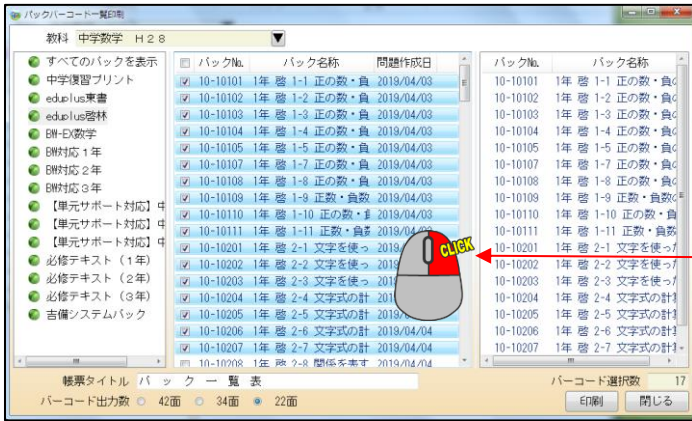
パックバーコード一覧印刷

教科 中学数学 H28

すべてのパックを表示
中学復習プリント
eduplus東書
eduplus啓林
BW-EX数学
BW対応1年
BW対応2年
BW対応3年
【単元サポート対応】中
【単元サポート対応】中
【単元サポート対応】中
必修テキスト（1年）
必修テキスト（2年）
必修テキスト（3年）
吉備システムパック

| | パックNo. | パック名称 | 問題作成日 |
|---|---|---|---|
| ☑ | 10-10101 | 1年 啓 1-1 正の数・負 | 2019/04/03 |
| ☑ | 10-10102 | 1年 啓 1-2 正の数・負 | 2019/04/03 |
| ☑ | 10-10103 | 1年 啓 1-3 正の数・負 | 2019/04/03 |
| ☑ | 10-10104 | 1年 啓 1-4 正の数・負 | 2019/04/03 |
| ☑ | 10-10105 | 1年 啓 1-5 正の数・負 | 2019/04/03 |
| ☑ | 10-10107 | 1年 啓 1-7 正の数・負 | 2019/04/03 |
| ☑ | 10-10108 | 1年 啓 1-8 正の数・負 | 2019/04/03 |
| ☑ | 10-10109 | 1年 啓 1-9 正数・負数 | 2019/04/03 |
| ☑ | 10-10110 | 1年 啓 1-10 正の数・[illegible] | 2019/04/03 |
| ☑ | 10-10111 | 1年 啓 1-11 正数・負数 | 2019/04/03 |
| ☑ | 10-10201 | 1年 啓 2-1 文字を使っ | 2019 |
| ☑ | 10-10202 | 1年 啓 2-2 文字を使っ | 2019 |
| ☑ | 10-10203 | 1年 啓 2-3 文字を使っ | 2019 |
| ☑ | 10-10204 | 1年 啓 2-4 文字式の計 | 2019 |
| ☑ | 10-10205 | 1年 啓 2-5 文字式の計 | 2019 |
| ☑ | 10-10206 | 1年 啓 2-6 文字式の計 | 2019/04/04 |
| ☑ | 10-10207 | 1年 啓 2-7 文字式の計 | 2019/04/04 |
| ☐ | 10-10208 | 1年 啓 2-8 関係を表す | 2019/04/04 |

CLICK

| パックNo. | パック名称 |
|---|---|
| 10-10101 | 1年 啓 1-1 正の数・負の |
| 10-10102 | 1年 啓 1-2 正の数・負の |
| 10-10103 | 1年 啓 1-3 正の数・負の |
| 10-10104 | 1年 啓 1-4 正の数・負の |
| 10-10105 | 1年 啓 1-5 正の数・負の |
| 10-10107 | 1年 啓 1-7 正の数・負の |
| 10-10108 | 1年 啓 1-8 正の数・負の |
| 10-10109 | 1年 啓 1-9 正数・負数の |
| 10-10110 | 1年 啓 1-10 正の数・負 |
| 10-10111 | 1年 啓 1-11 正数・負数 |
| 10-10201 | 1年 啓 2-1 文字を使った |
| 10-10202 | 1年 啓 2-2 文字を使った |
| 10-10203 | 1年 啓 2-3 文字を使った |
| 10-10204 | 1年 啓 2-4 文字式の計算 |
| 10-10205 | 1年 啓 2-5 文字式の計算 |
| 10-10206 | 1年 啓 2-6 文字式の計算 |
| 10-10207 | 1年 啓 2-7 文字式の計算 |

帳票タイトル パック一覧表
バーコード出力数 ○ 42面 ○ 34面 ◉ 22面
バーコード選択数 17
印刷 閉じる